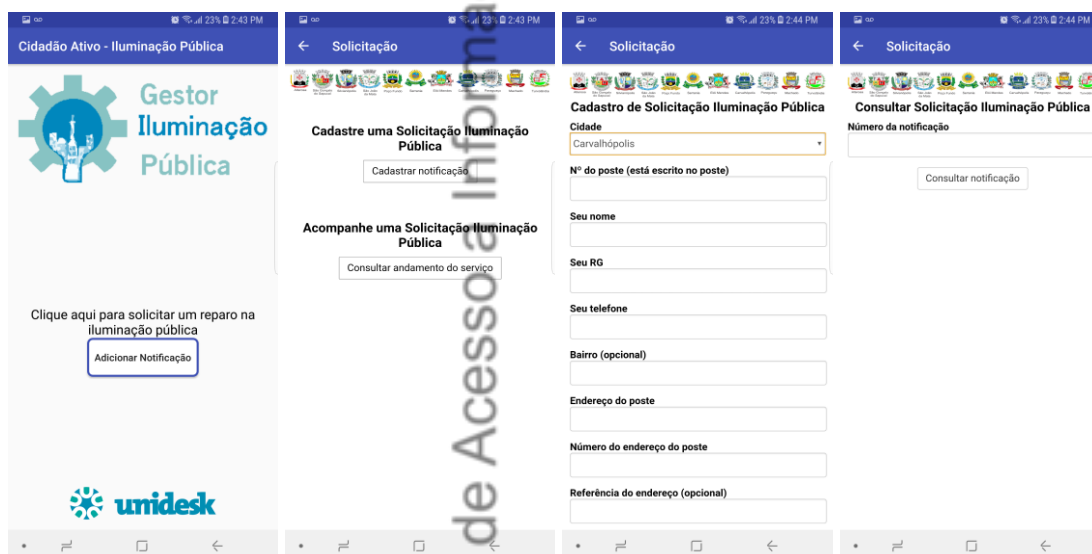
23% 2:43 PM

Cidadão Ativo - Iluminação Pública

Gestor Iluminação Pública

Clique aqui para solicitar um reparo na iluminação pública

Adicionar Notificação

umidesk

23% 2:43 PM

Solicitação

Cadastre uma Solicitação Iluminação Pública

Cadastrar notificação

Acompanhe uma Solicitação Iluminação Pública

Consultar andamento do serviço

de Acesso à Informa

23% 2:44 PM

Solicitação

Cadastro de Solicitação Iluminação Pública

Cidade

Carvalhópolis

Nº do poste (está escrito no poste)

Seu nome

Seu RG

Seu telefone

Bairro (opcional)

Endereço do poste

Número do endereço do poste

Referência do endereço (opcional)

23% 2:44 PM

Solicitação

Consultar Solicitação Iluminação Pública

Número da notificação

Consultar notificação